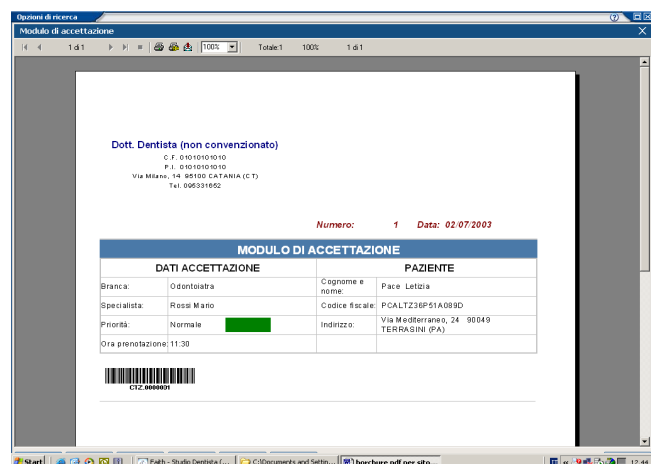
Opzioni di ricerca

Modulo di accettazione

1 di 1

100%

Totale:1

100%

1 di 1

Dott. Dentista (non convenzionato)

C.F. 01010101010

P.I. 01010101010

Via Milano, 14 95100 CATANIA (CT)

Tel. 095331652

Numero: 1 Data: 02/07/2003

MODULO DI ACCETTAZIONE

| DATI ACCETTAZIONE | | PAZIENTE | |
|---|---|---|---|
| Branca: | Odontoiatra | Cognome e nome: | Pace Letizia |
| Specialista: | Rossi Mario | Codice fiscale: | PCALTZ36P51A089D |
| Priorità: | Normale | Indirizzo: | Via Mediterraneo, 24 90049 TERRASINI (PA) |
| Ora prenotazione: | 11:30 | | |

CTZ.0000001

Start

Faith - Studio Dentista (...

C:\Documents and Settin...

borchure pdf per sito...

12:44